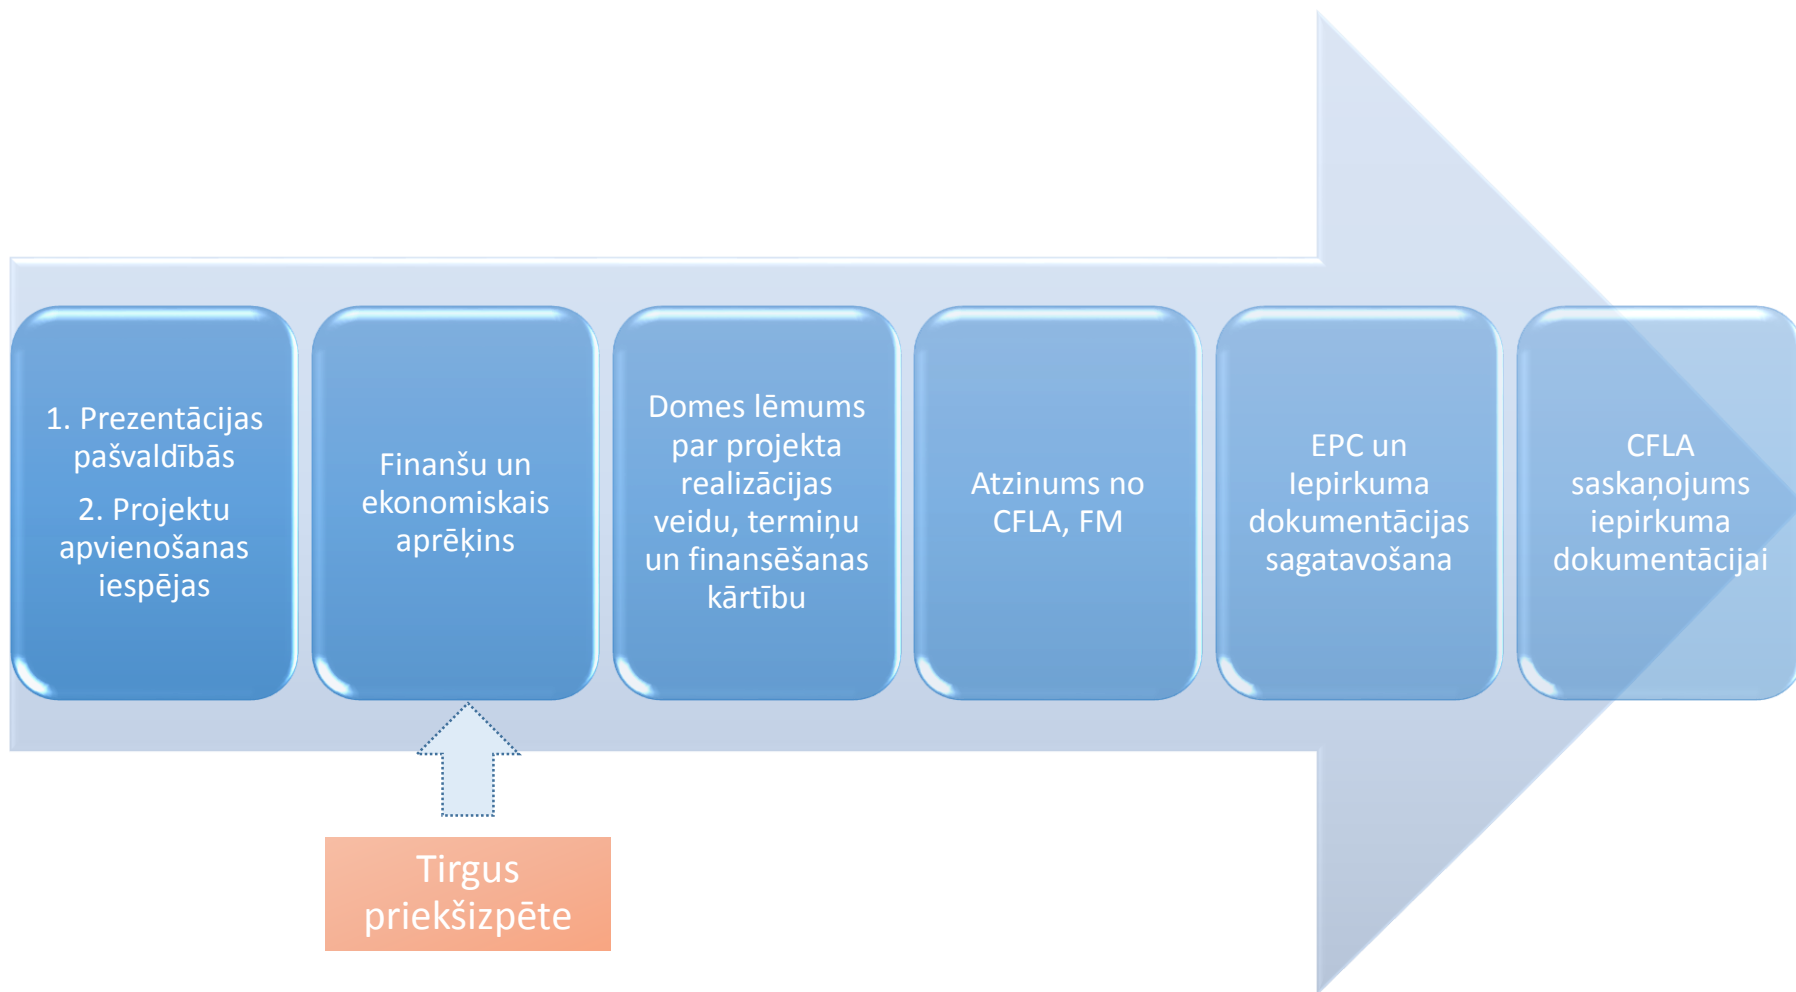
1. Prezentācijas pašvaldībās

2. Projektu apvienošanas iespējas

Finanšu un ekonomiskais aprēķins

Domes lēmums par projekta realizācijas veidu, termiņu un finansēšanas kārtību

Atzinums no CFLA, FM

EPC un Iepirkuma dokumentācijas sagatavošana

CFLA saskaņojums iepirkuma dokumentācijai

Tirgus priekšizpēte